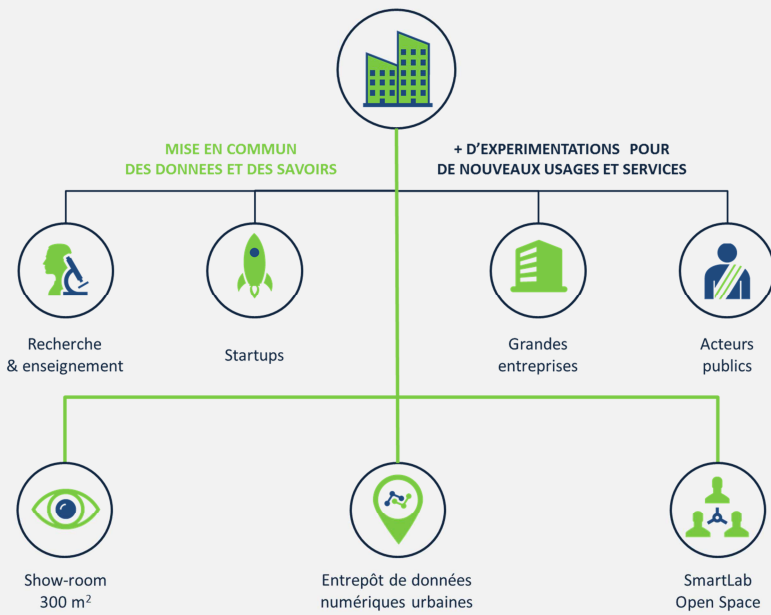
MISE EN COMMUN
DES DONNEES ET DES SAVOIRS

+ D'EXPERIMENTATIONS POUR
DE NOUVEAUX USAGES ET SERVICES

Recherche
& enseignement

Startups

Grandes
entreprises

Acteurs
publics

Show-room
300 m$^2$

Entrepôt de données
numériques urbaines

SmartLab
Open Space